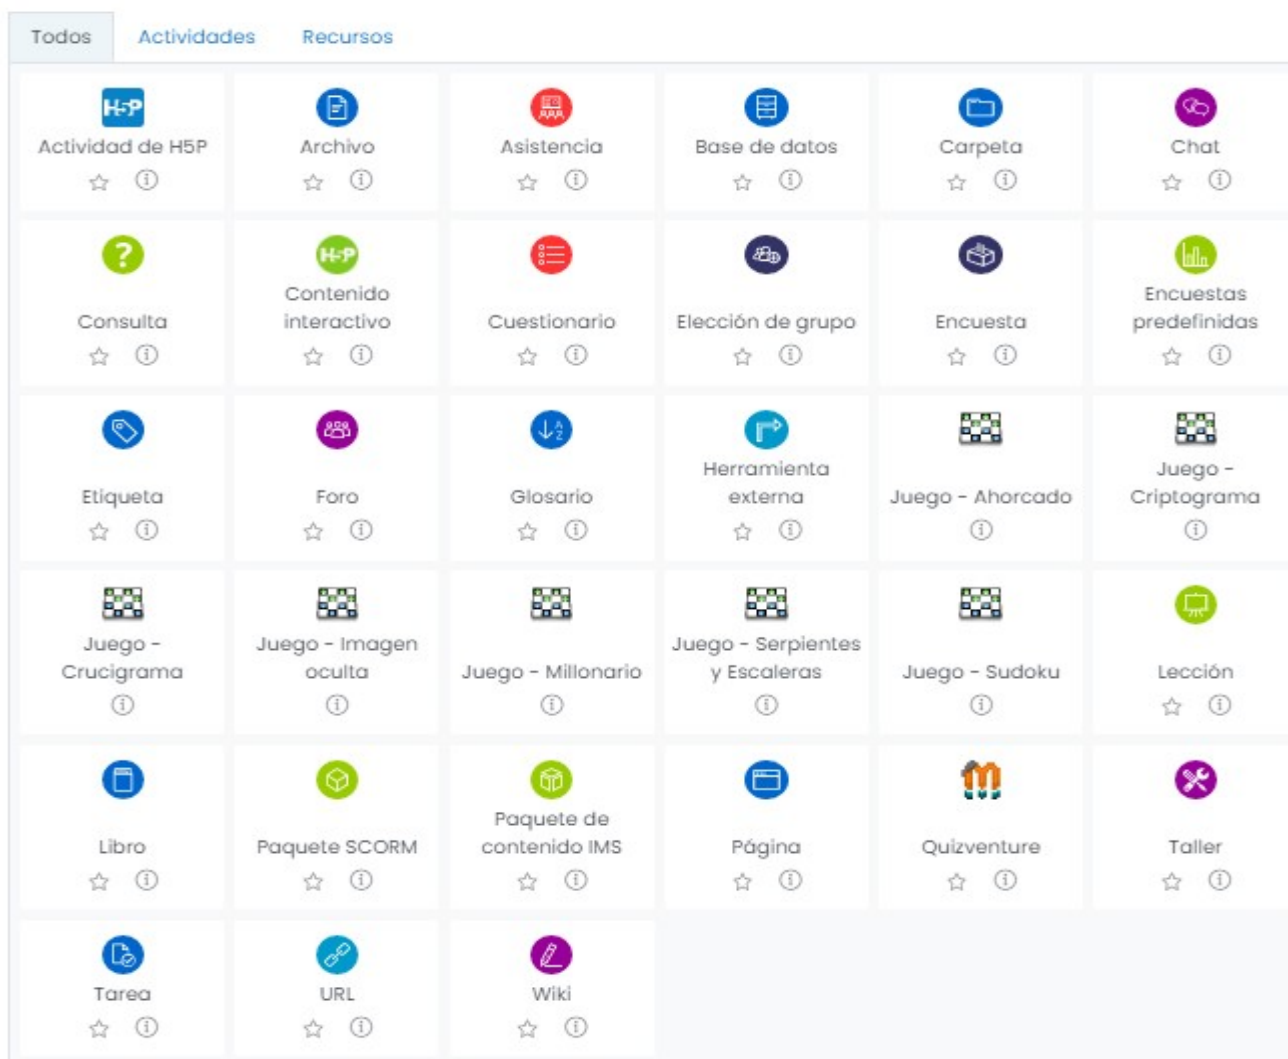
Todos Actividades Recursos

H5P
Actividad de H5P

Archivo

Asistencia

Base de datos

Carpeta

Chat

Consulta

H5P
Contenido interactivo

Cuestionario

Elección de grupo

Encuesta

Encuestas predefinidas

Etiqueta

Foro

Glosario

Herramienta externa

Juego - Ahorcado

Juego - Criptograma

Juego - Crucigrama

Juego - Imagen oculta

Juego - Millonario

Juego - Serpientes y Escaleras

Juego - Sudoku

Lección

Libro

Paquete SCORM

Paquete de contenido IMS

Página

Quizventure

Taller

Tarea

URL

Wiki